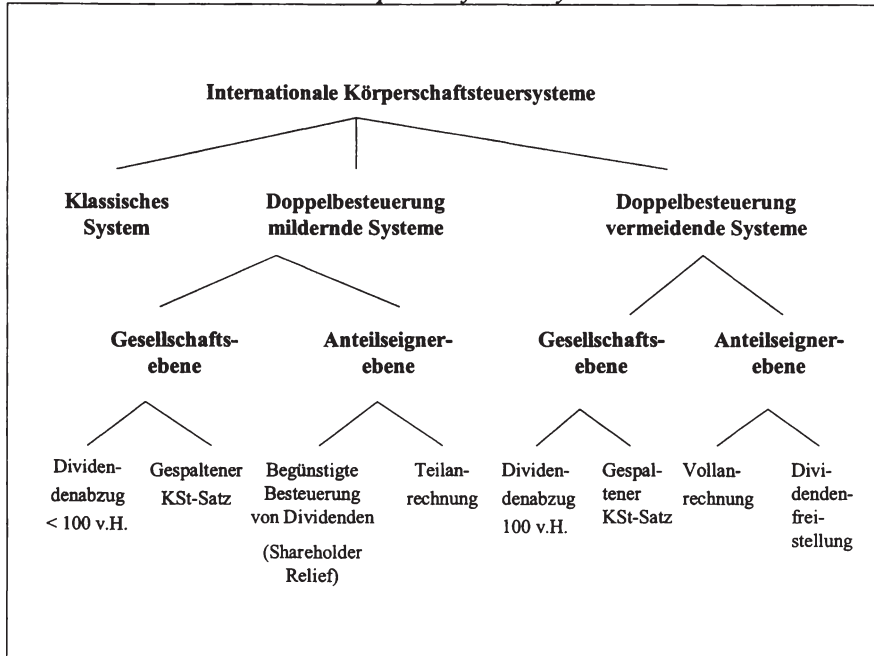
Internationale Körperschaftsteuersysteme

Klassisches System

Doppelbesteuerung mildernde Systeme

Doppelbesteuerung vermeidende Systeme

Gesellschaftsebene

Anteilseignerebene

Gesellschaftsebene

Anteilseignerebene

Dividendenabzug < 100 v.H.

Gespaltener KSt-Satz

Begünstigte Besteuerung von Dividenden (Shareholder Relief)

Teilanrechnung

Dividendenabzug 100 v.H.

Gespaltener KSt-Satz

Vollanrechnung

Dividendenfreistellung